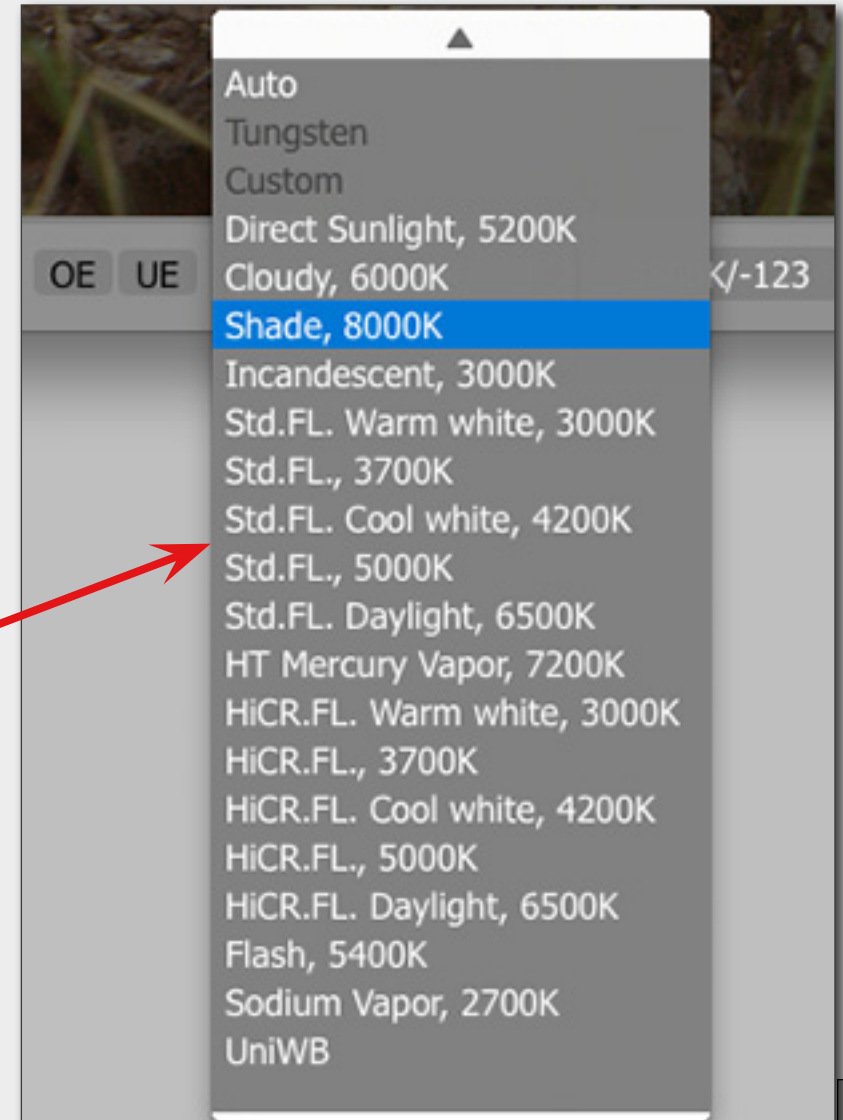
Auto
Tungsten
Custom
Direct Sunlight, 5200K
OE UE
Cloudy, 6000K
K/-123
Shade, 8000K
Incandescent, 3000K
Std.FL. Warm white, 3000K
Std.FL., 3700K
Std.FL. Cool white, 4200K
Std.FL., 5000K
Std.FL. Daylight, 6500K
HT Mercury Vapor, 7200K
HiCR.FL. Warm white, 3000K
HiCR.FL., 3700K
HiCR.FL. Cool white, 4200K
HiCR.FL., 5000K
HiCR.FL. Daylight, 6500K
Flash, 5400K
Sodium Vapor, 2700K
UniWB